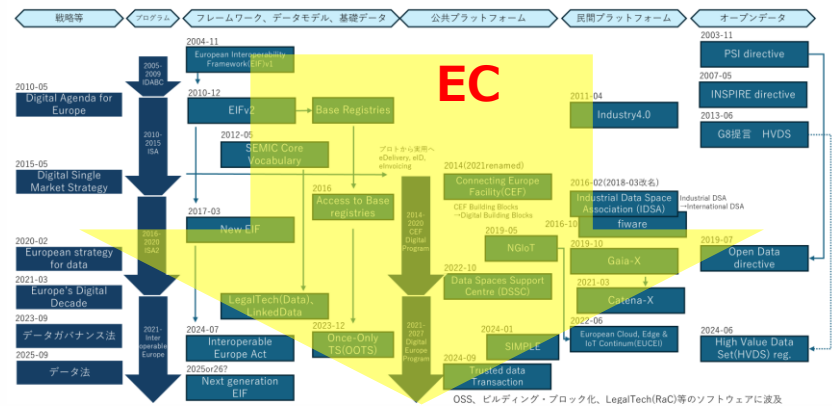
戦略等
プログラム
フレームワーク、データモデル、基礎データ
公共プラットフォーム
民間プラットフォーム
オープンデータ

EC

2004-11
European Interoperability Framework(EIF)v1

2005-2009 IDABC

2010-05
Digital Agenda for Europe

2010-12
EIFv2

Base Registries

2010-2015 ISA

2011-04
Industry4.0

2003-11
PSI directive

2007-05
INSPIRE directive

2013-06
G8提言 HVDS

2012-05
SEMIC Core Vocabulary

プロトから実用へ eDelivery, eID, eInvoicing

2014(2021renamed)
Connecting Europe Facility(CEF)

CEF Building Blocks →Digital Building Blocks

2015-05
Digital Single Market Strategy

2016
Access to Base registries

2016-02(2018-03改名)
Industrial Data Space Association (IDSA)

Industrial DSA →International DSA

2016-10
fiware

2017-03
New EIF

2016-2020 ISA2

2014-2020 CEF Digital Program

2019-05
NGIoT

2019-10
Gaia-X

2019-07
Open Data directive

2020-02
European strategy for data

2022-10
Data Spaces Support Centre (DSSC)

2021-03
Catena-X

2021-03
Europe's Digital Decade

LegalTech(Data)、LinkedData

2022-06
European Cloud, Edge & IoT Continum(EUCEI)

2023-09
データガバナンス法

2021-Interoperable Europe

2024-07
Interoperable Europe Act

2023-12
Once-Only TS(OOTS)

2021-2027 Digital Europe Program

2024-01
SIMPLE

2024-06
High Value Data Set(HVDS) reg.

2025-09
データ法

2025or26?
Next generation EIF

2024-09
Trusted data Transaction

OSS、ビルディング・ブロック化、LegalTech(RaC)等のソフトウェアに波及